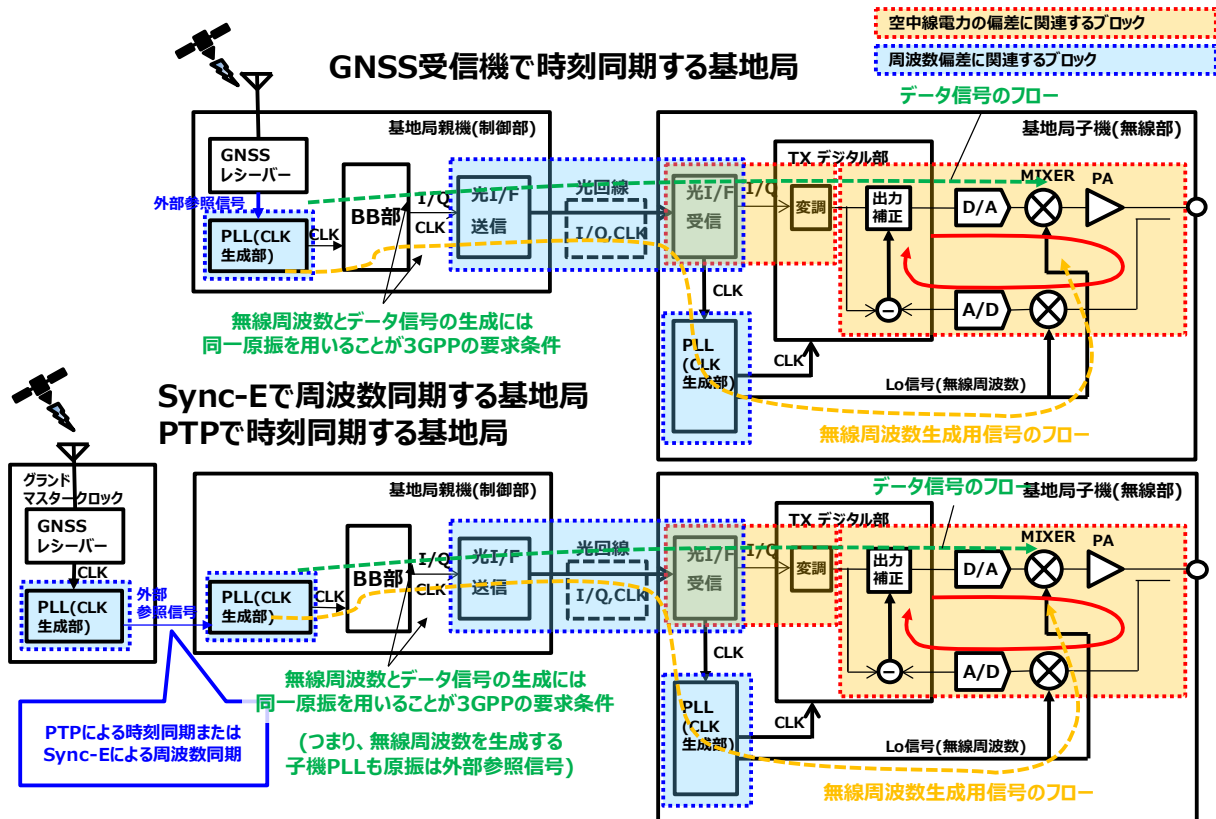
空中線電力の偏差に関連するブロック
周波数偏差に関連するブロック

GNSS受信機で時刻同期する基地局

データ信号のフロー

基地局親機(制御部)
基地局子機(無線部)

GNSS レシーバー
外部参照信号
PLL(CLK 生成部)
CLK
BB部
I/Q
CLK
光I/F 送信
光回線
I/Q,CLK
光I/F 受信
I/Q
TX デジタル部
変調
出力補正
D/A
MIXER
PA
A/D
CLK
PLL (CLK 生成部)
CLK
Lo信号(無線周波数)

無線周波数とデータ信号の生成には同一原振を用いることが3GPPの要求条件

無線周波数生成用信号のフロー

Sync-Eで周波数同期する基地局
PTPで時刻同期する基地局

グランドマスタークロック
GNSS レシーバー
CLK
PLL(CLK 生成部)
外部参照信号

データ信号のフロー
基地局親機(制御部)
基地局子機(無線部)

PLL(CLK 生成部)
CLK
BB部
I/Q
CLK
光I/F 送信
光回線
I/Q,CLK
光I/F 受信
I/Q
TX デジタル部
変調
出力補正
D/A
MIXER
PA
A/D
CLK
PLL (CLK 生成部)
CLK
Lo信号(無線周波数)

無線周波数とデータ信号の生成には同一原振を用いることが3GPPの要求条件
(つまり、無線周波数を生成する子機PLLも原振は外部参照信号)

PTPによる時刻同期または Sync-Eによる周波数同期

無線周波数生成用信号のフロー